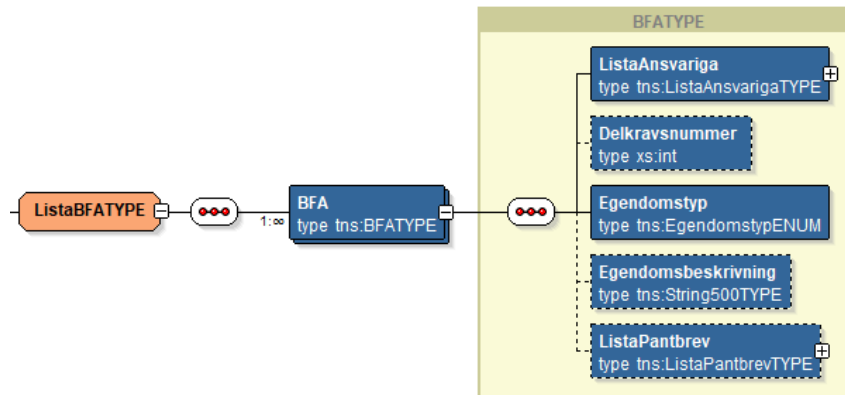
BFATYPE

ListaBFATYPE

1:∞

BFA
type tns:BFATYPE

ListaAnsvariga
type tns:ListaAnsvarigaTYPE

Delkravsnummer
type xs:int

Egendomstyp
type tns:EgendomstypENUM

Egendomsbeskrivning
type tns:String500TYPE

ListaPantbrev
type tns:ListaPantbrevTYPE